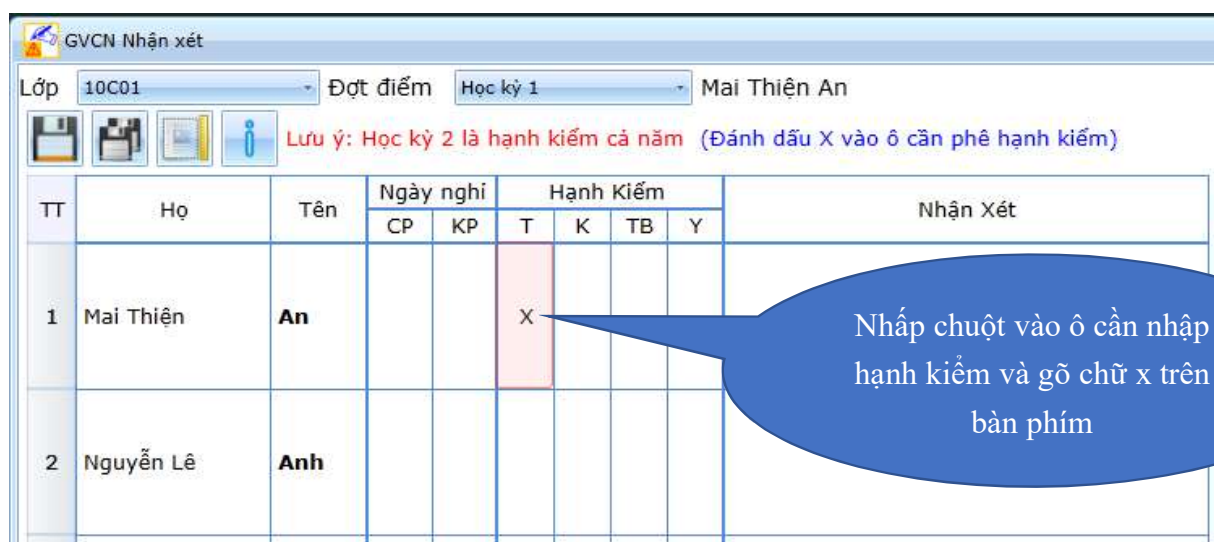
GVCN Nhận xét

Lớp 10C01 Đợt điểm Học kỳ 1 Mai Thiện An

Lưu ý: Học kỳ 2 là hạnh kiểm cả năm (Đánh dấu X vào ô cần phê hạnh kiểm)

| TT | Họ | Tên | Ngày nghỉ CP | Ngày nghỉ KP | Hạnh Kiểm T | Hạnh Kiểm K | Hạnh Kiểm TB | Hạnh Kiểm Y | Nhận Xét |
|---|---|---|---|---|---|---|---|---|---|
| 1 | Mai Thiện | An | | | X | | | | |
| 2 | Nguyễn Lê | Anh | | | | | | | |

Nhấp chuột vào ô cần nhập hạnh kiểm và gõ chữ x trên bàn phím